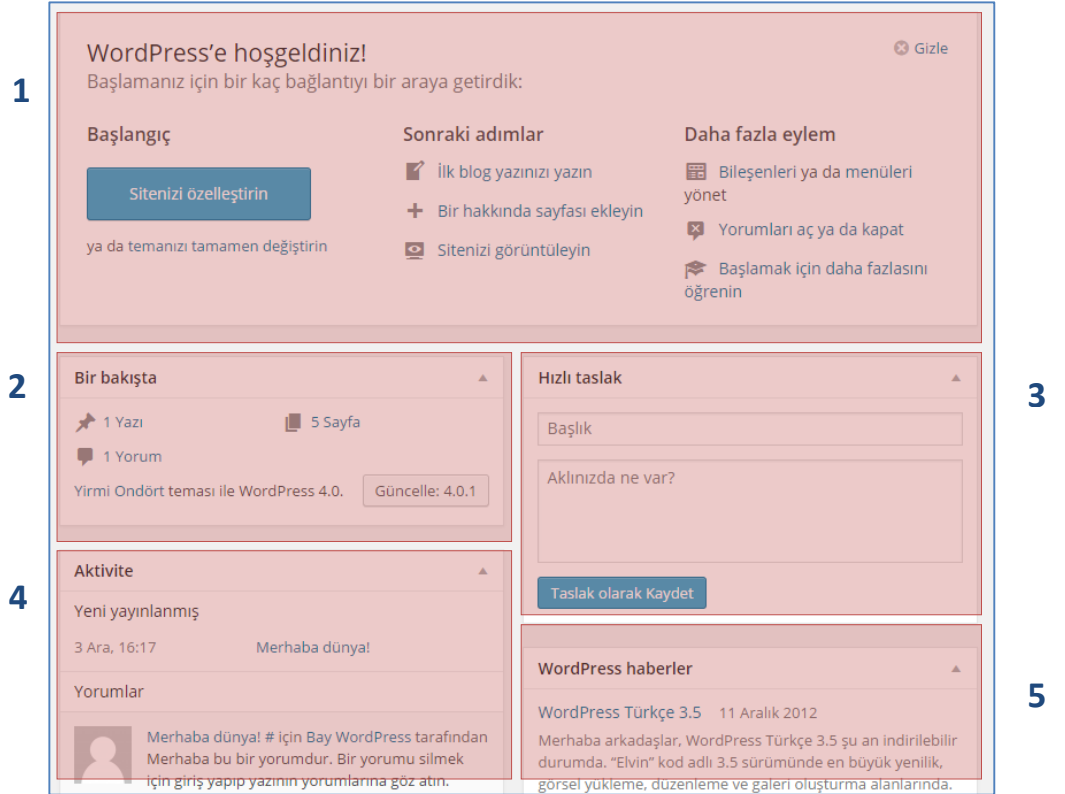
1

WordPress'e hoşgeldiniz!
Başlamanız için bir kaç bağlantıyı bir araya getirdik:

Gizle

Başlangıç

Sitenizi özelleştirin

ya da temanızı tamamen değiştirin

Sonraki adımlar

İlk blog yazınızı yazın

Bir hakkında sayfası ekleyin

Sitenizi görüntüleyin

Daha fazla eylem

Bileşenleri ya da menüleri yönet

Yorumları aç ya da kapat

Başlamak için daha fazlasını öğrenin

2

Bir bakışta

1 Yazı

5 Sayfa

1 Yorum

Yirmi Ondört teması ile WordPress 4.0.

Güncelle: 4.0.1

3

Hızlı taslak

Başlık

Aklınızda ne var?

Taslak olarak Kaydet

4

Aktivite

Yeni yayınlanmış

3 Ara, 16:17

Merhaba dünya!

Yorumlar

Merhaba dünya! # için Bay WordPress tarafından Merhaba bu bir yorumdur. Bir yorumu silmek için giriş yapıp yazının yorumlarına göz atın.

5

WordPress haberler

WordPress Türkçe 3.5 11 Aralık 2012

Merhaba arkadaşlar, WordPress Türkçe 3.5 şu an indirilebilir durumda. "Elvin" kod adlı 3.5 sürümünde en büyük yenilik, görsel yükleme, düzenleme ve galeri oluşturma alanlarında.